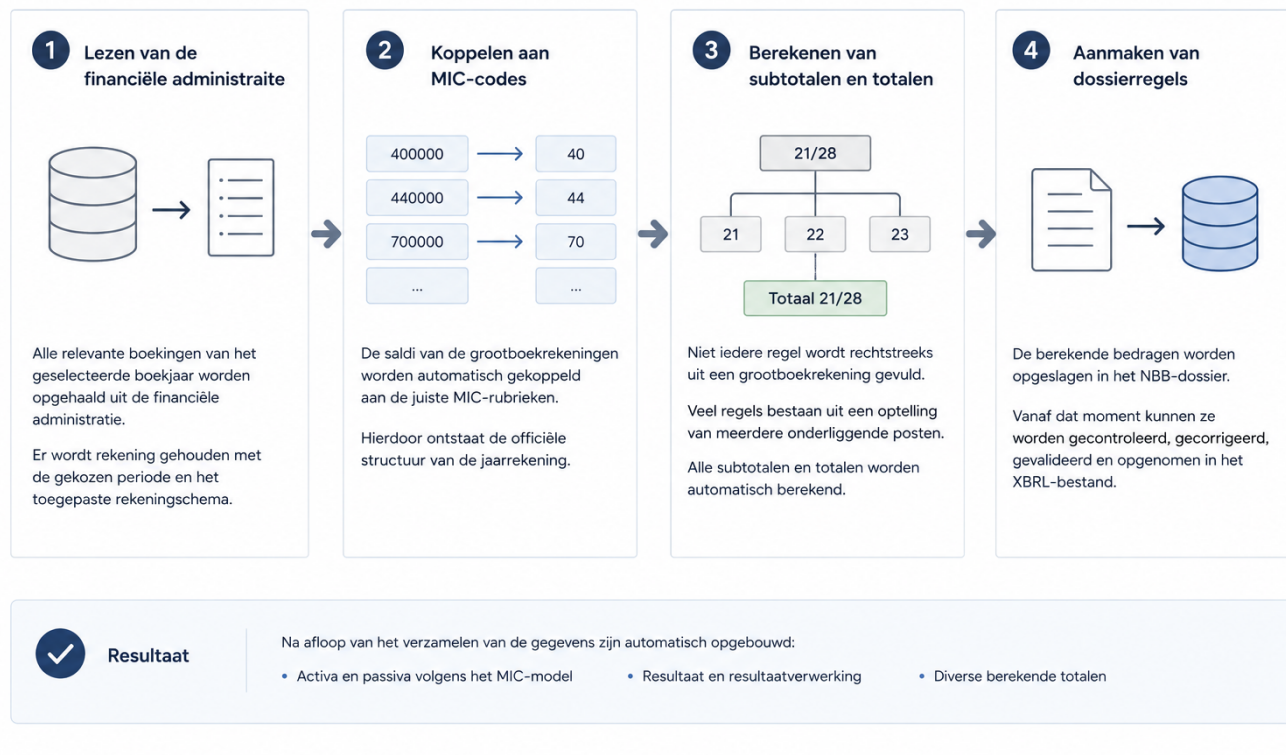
1 Lezen van de financiële administraite

Alle relevante boekingen van het geselecteerde boekjaar worden opgehaald uit de financiële administratie.

Er wordt rekening gehouden met de gekozen periode en het toegepaste rekeningschema.

2 Koppelen aan MIC-codes

| 400000 | → | 40 |
|---|---|---|
| 440000 | → | 44 |
| 700000 | → | 70 |
| ... | | ... |

De saldi van de grootboekrekeningen worden automatisch gekoppeld aan de juiste MIC-rubrieken.

Hierdoor ontstaat de officiële structuur van de jaarrekening.

3 Berekenen van subtotalen en totalen

21/28

21 22 23

Totaal 21/28

Niet iedere regel wordt rechtstreeks uit een grootboekrekening gevuld.

Veel regels bestaan uit een optelling van meerdere onderliggende posten.

Alle subtotalen en totalen worden automatisch berekend.

4 Aanmaken van dossierregels

De berekende bedragen worden opgeslagen in het NBB-dossier.

Vanaf dat moment kunnen ze worden gecontroleerd, gecorrigeerd, gevalideerd en opgenomen in het XBRL-bestand.

Resultaat

Na afloop van het verzamelen van de gegevens zijn automatisch opgebouwd:

• Activa en passiva volgens het MIC-model
• Resultaat en resultaatverwerking
• Diverse berekende totalen